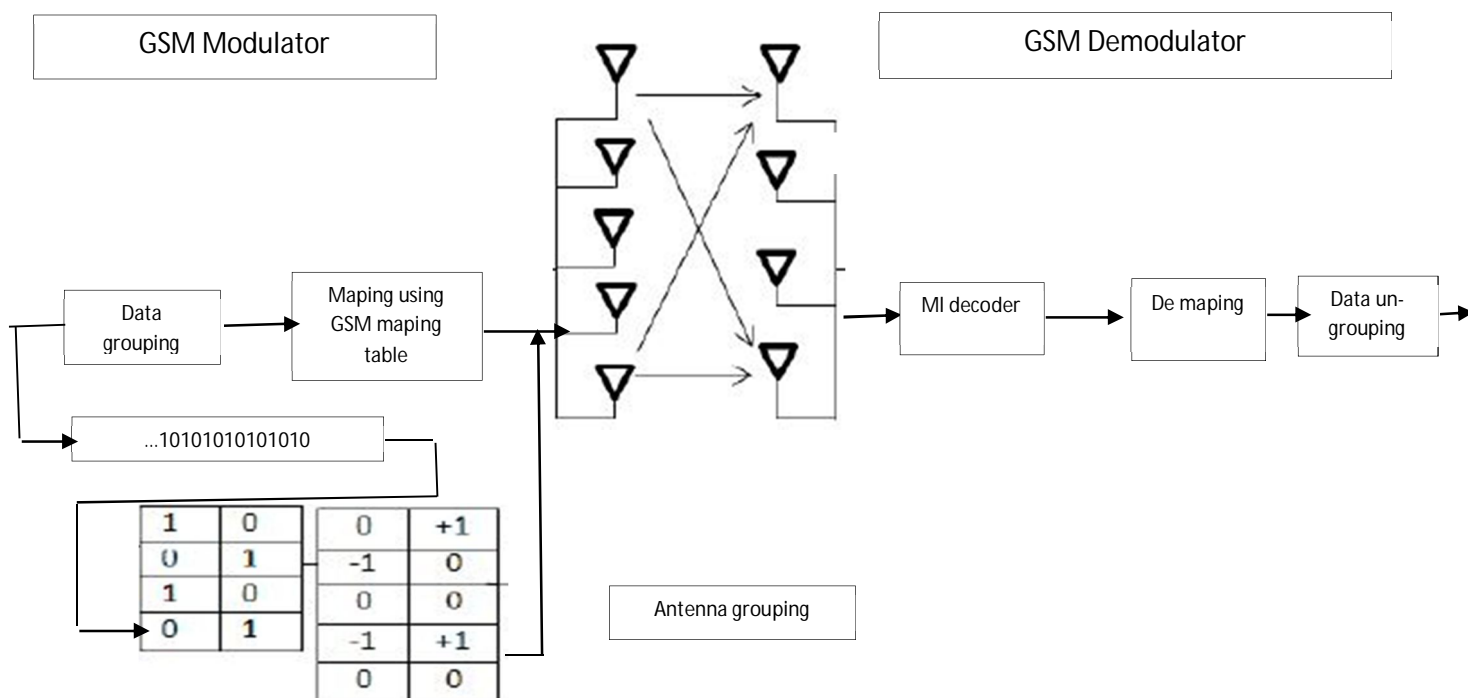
GSM Modulator

GSM Demodulator

Data grouping

Maping using GSM maping table

MI decoder

De maping

Data un-grouping

...10101010101010

| 1 | 0 |
|---|---|
| 0 | 1 |
| 1 | 0 |
| 0 | 1 |

| 0 | +1 |
|---|---|
| -1 | 0 |
| 0 | 0 |
| -1 | +1 |
| 0 | 0 |

Antenna grouping